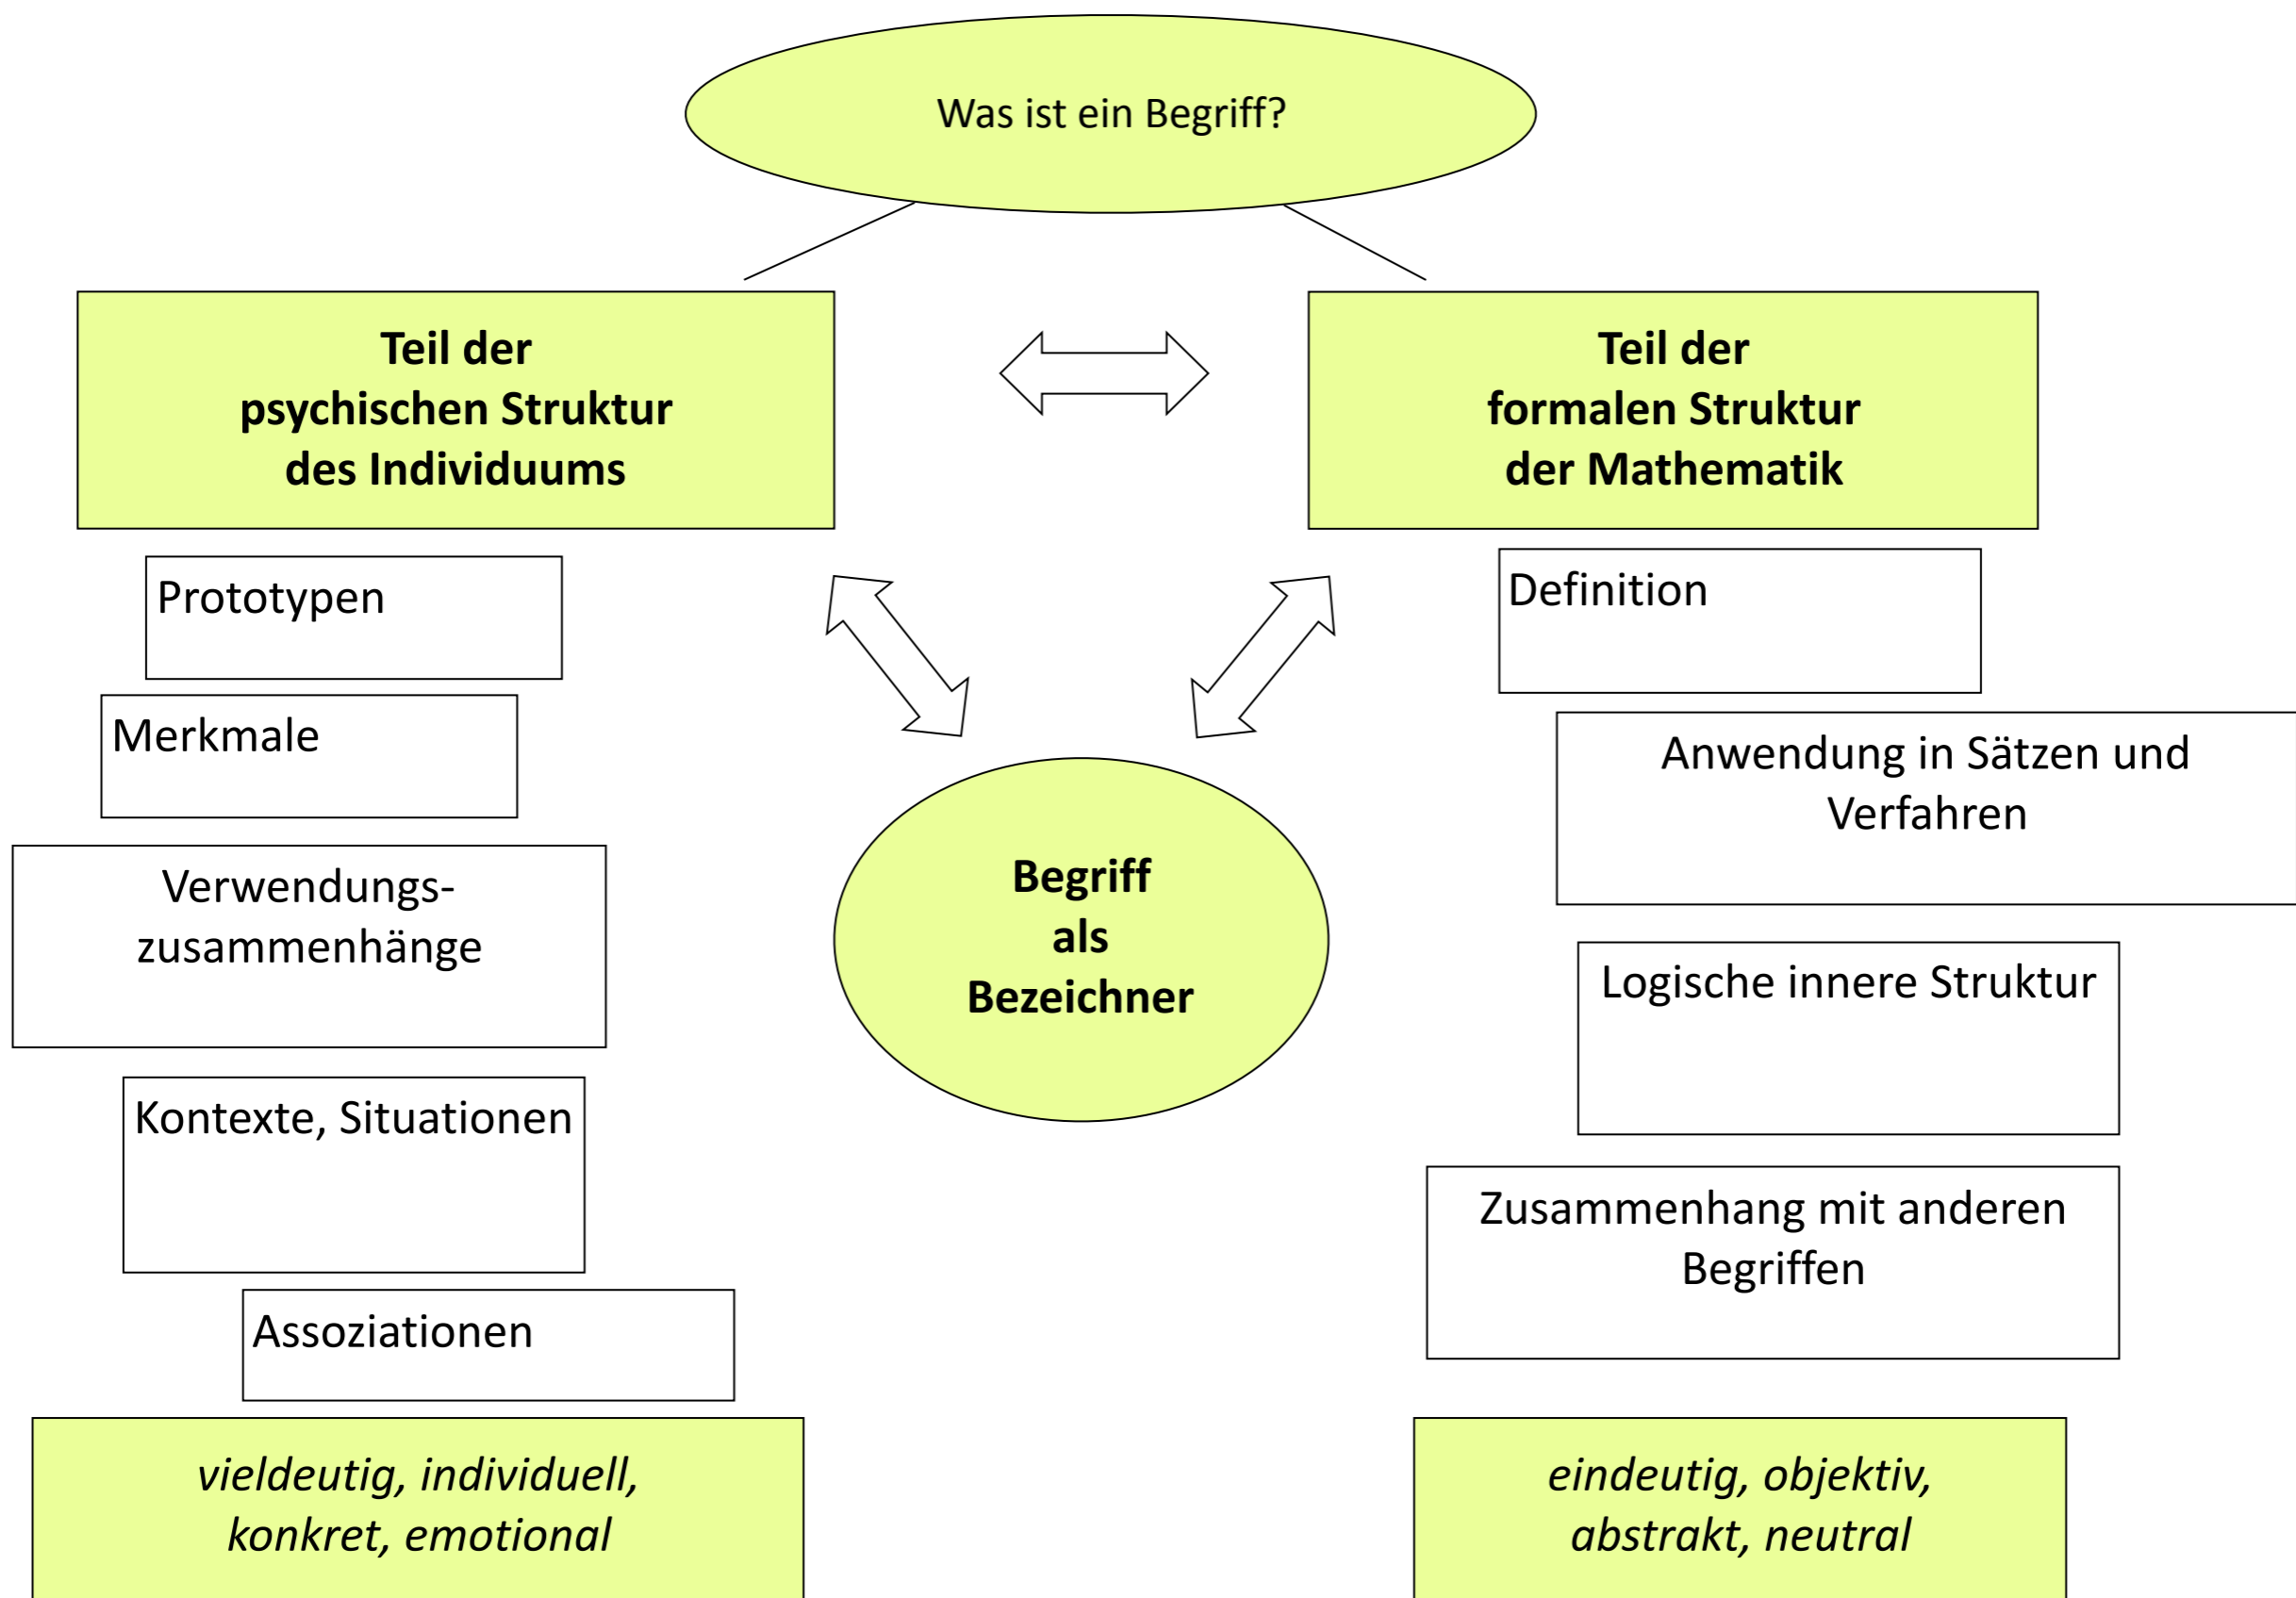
Was ist ein Begriff?

**Teil der psychischen Struktur des Individuums**

**Teil der formalen Struktur der Mathematik**

Prototypen

Merkmale

Verwendungszusammenhänge

Kontexte, Situationen

Assoziationen

*vieldeutig, individuell, konkret, emotional*

**Begriff als Bezeichner**

Definition

Anwendung in Sätzen und Verfahren

Logische innere Struktur

Zusammenhang mit anderen Begriffen

*eindeutig, objektiv, abstrakt, neutral*